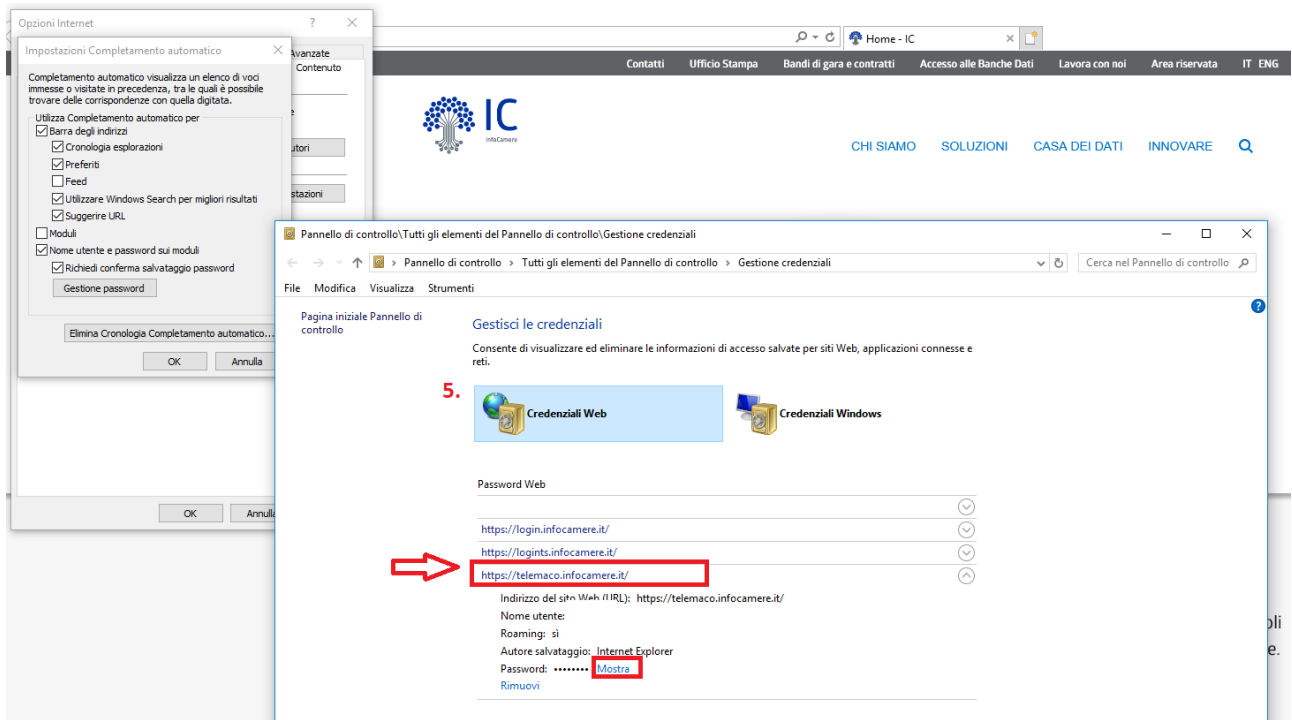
Opzioni Internet
?
Impostazioni Completamento automatico
Avanzate
Contenuto
Completamento automatico visualizza un elenco di voci immesse o visitate in precedenza, tra le quali è possibile trovare delle corrispondenze con quella digitata.
Utilizza Completamento automatico per
Barra degli indirizzi
Cronologia esplorazioni
Preferiti
Feed
Utilizzare Windows Search per migliori risultati
Suggerire URL
Moduli
Nome utente e password sui moduli
Richiedi conferma salvataggio password
Gestione password
Elimina Cronologia Completamento automatico...
OK
Annulla
utori
stazioni
OK
Annulla

Home - IC
Contatti
Ufficio Stampa
Bandi di gara e contratti
Accesso alle Banche Dati
Lavora con noi
Area riservata
IT ENG
IC
InfoCamere
CHI SIAMO
SOLUZIONI
CASA DEI DATI
INNOVARE

Pannello di controllo\Tutti gli elementi del Pannello di controllo\Gestione credenziali
Pannello di controllo > Tutti gli elementi del Pannello di controllo > Gestione credenziali
Cerca nel Pannello di controllo
File Modifica Visualizza Strumenti
Pagina iniziale Pannello di controllo
Gestisci le credenziali
Consente di visualizzare ed eliminare le informazioni di accesso salvate per siti Web, applicazioni connesse e reti.
5.
Credenziali Web
Credenziali Windows
Password Web
https://login.infocamere.it/
https://logints.infocamere.it/
https://telemaco.infocamere.it/
Indirizzo del sito Web (URL): https://telemaco.infocamere.it/
Nome utente:
Roaming: sì
Autore salvataggio: Internet Explorer
Password: •••••••• Mostra
Rimuovi
oli
e.